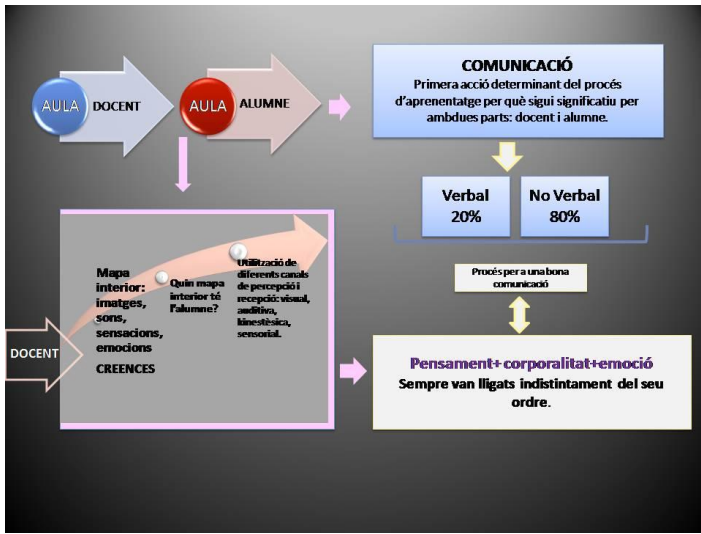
AULA DOCENT

AULA ALUMNE

COMUNICACIÓ
Primera acció determinant del procés d'aprenentatge per què sigui significatiu per ambdues parts: docent i alumne.

Verbal 20%

No Verbal 80%

Procés per a una bona comunicació

DOCENT

Mapa interior: imatges, sons, sensacions, emocions
CREENCES

Quin mapa interior té l'alumne?

Utilització de diferents canals de percepció i recepció: visual, auditiva, kinestèsica, sensorial.

Pensament+ corporalitat+emoció
Sempre van lligats indistintament del seu ordre.